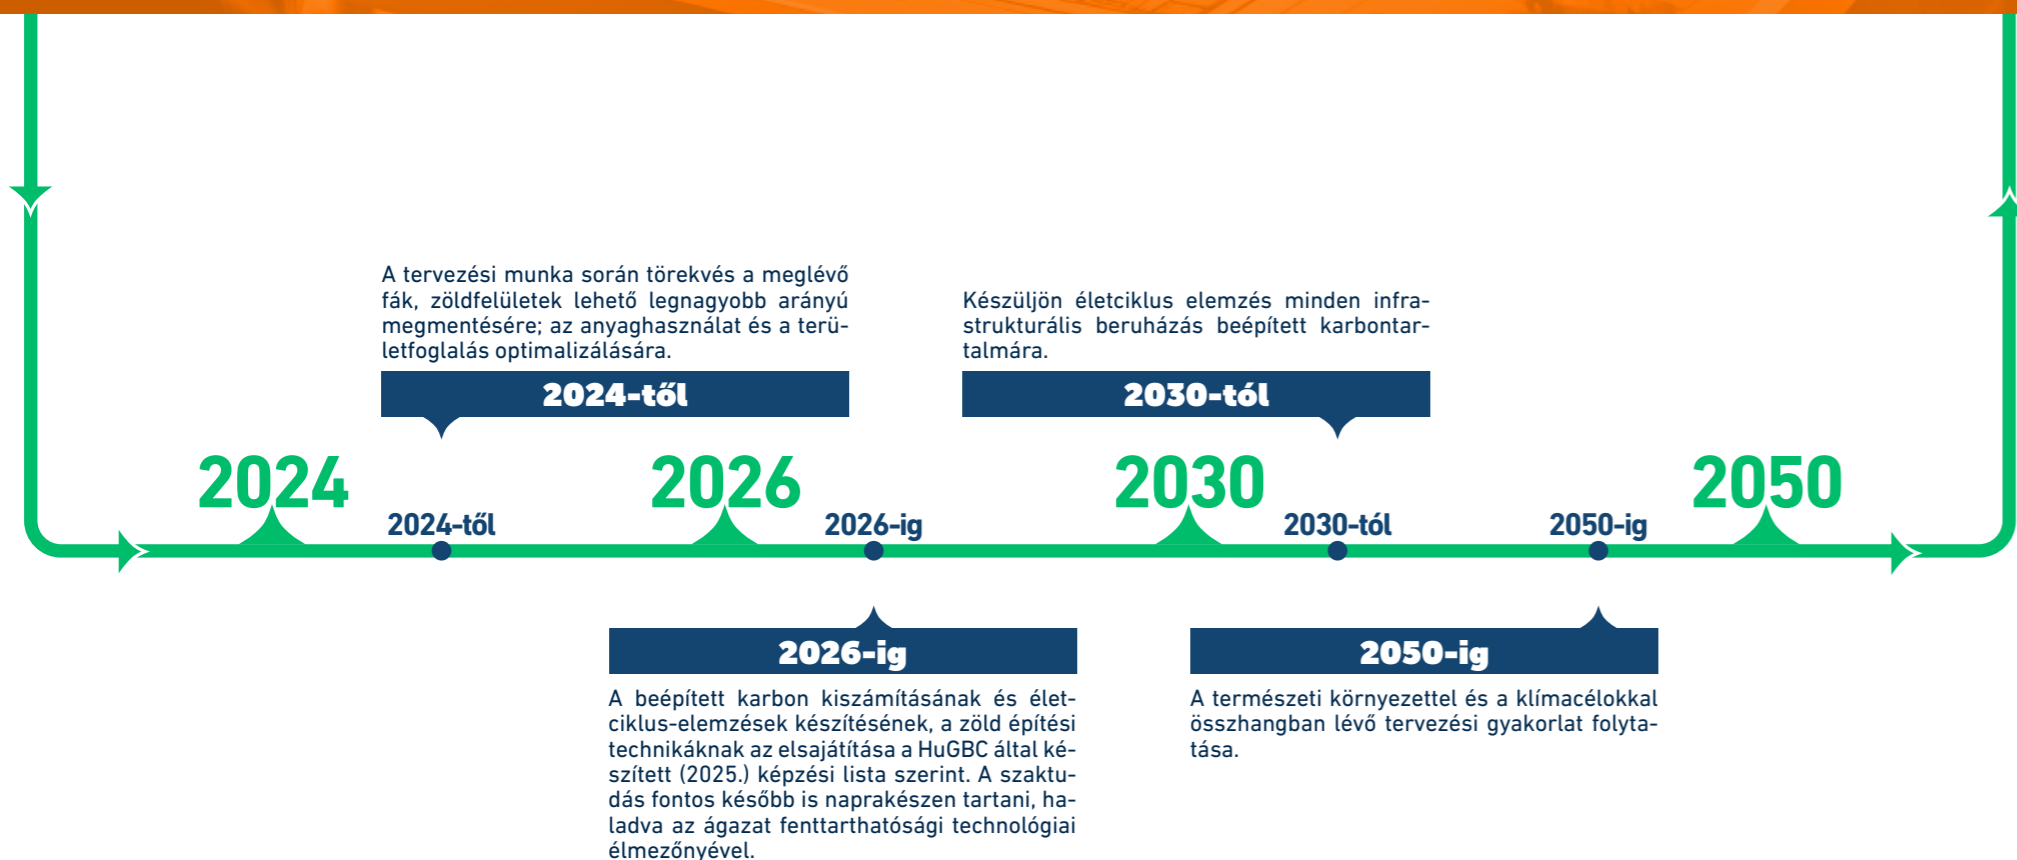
A tervezési munka során törekvés a meglévő fák, zöldfelületek lehető legnagyobb arányú megmentésére; az anyaghasználat és a területfoglalás optimalizálására.

2024-től

Készüljön életciklus elemzés minden infrastrukturális beruházás beépített karbontartalmára.

2030-tól

2024

2024-től

2026

2026-ig

2030

2030-tól

2050-ig

2050

2026-ig

A beépített karbon kiszámításának és életciklus-elemzések készítésének, a zöld építési technikáknak az elsajátítása a HuGBC által készített (2025.) képzési lista szerint. A szaktudás fontos később is naprakészen tartani, haladva az ágazat fenttarthatósági technológiai élmezőnyével.

2050-ig

A természeti környezettel és a klímacélokkal összhangban lévő tervezési gyakorlat folytatása.